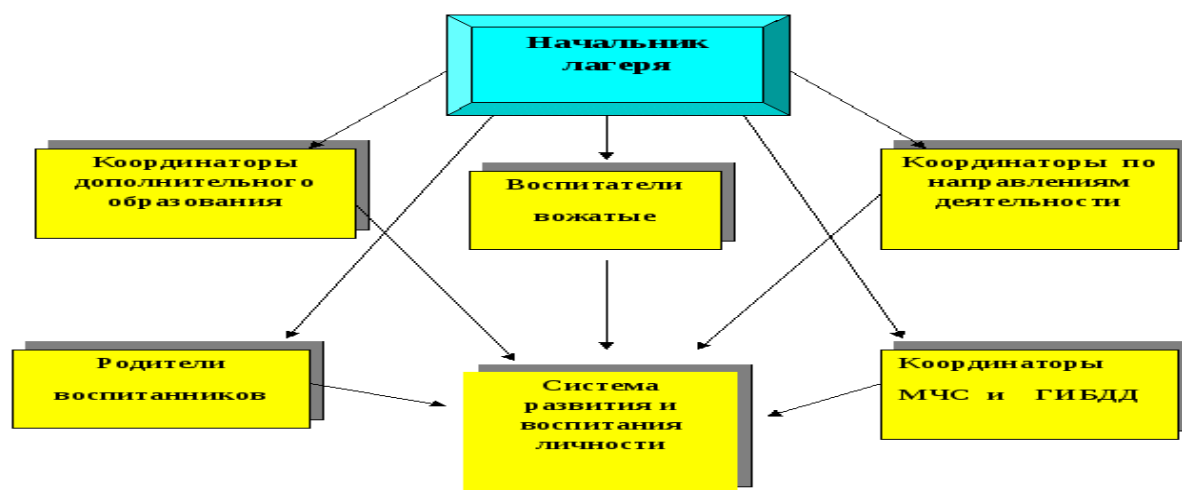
Начальник лагеря

Координаторы дополнительного образования

Воспитатели

вожатые

Координаторы по направлениям деятельности

Родители

воспитанников

Система развития и воспитания личности

Координаторы

МЧС и ГИБДД